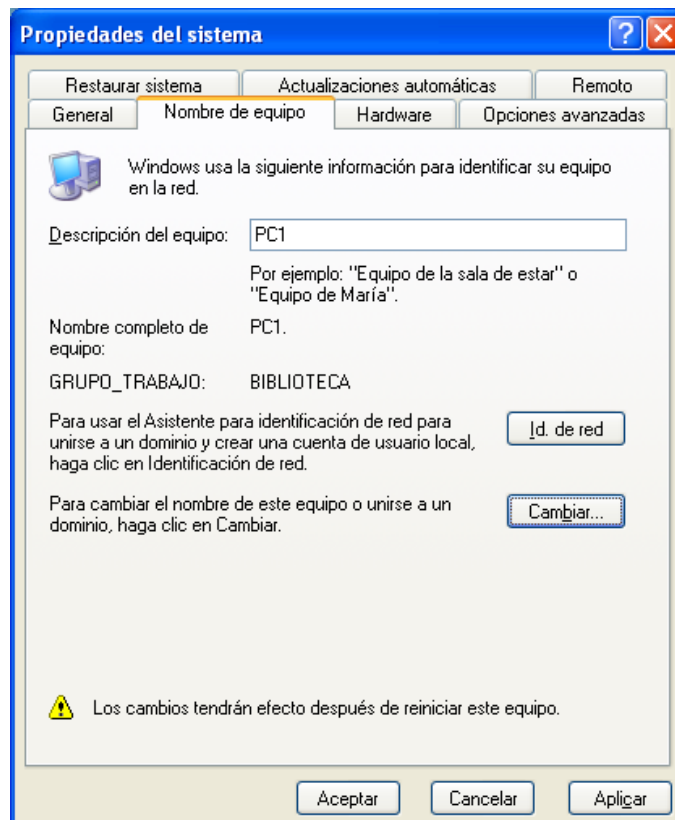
Propiedades del sistema

Restaurar sistema | Actualizaciones automáticas | Remoto
General | Nombre de equipo | Hardware | Opciones avanzadas

Windows usa la siguiente información para identificar su equipo en la red.

Descripción del equipo: PC1

Por ejemplo: "Equipo de la sala de estar" o "Equipo de María".

Nombre completo de equipo: PC1.

GRUPO_TRABAJO: BIBLIOTECA

Para usar el Asistente para identificación de red para unirse a un dominio y crear una cuenta de usuario local, haga clic en Identificación de red.

Id. de red

Para cambiar el nombre de este equipo o unirse a un dominio, haga clic en Cambiar.

Cambiar...

Los cambios tendrán efecto después de reiniciar este equipo.

Aceptar | Cancelar | Aplicar